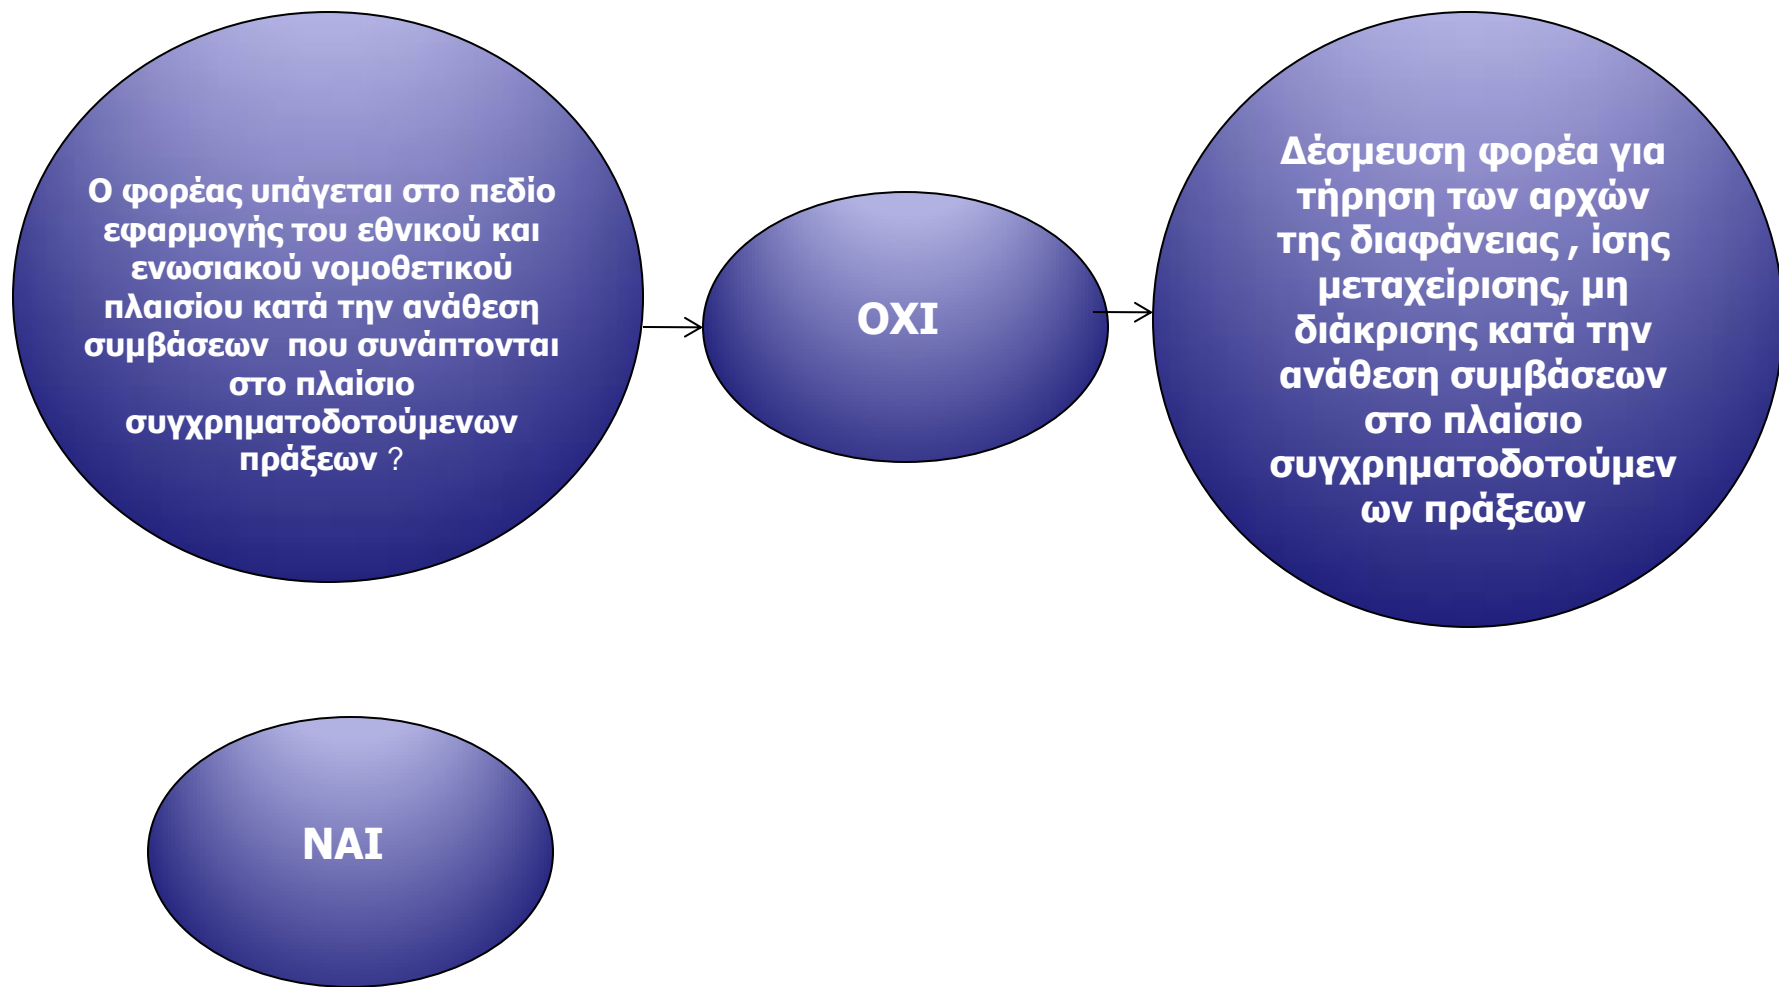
Ο φορέας υπάγεται στο πεδίο εφαρμογής του εθνικού και ενωσιακού νομοθετικού πλαισίου κατά την ανάθεση συμβάσεων που συνάπτονται στο πλαίσιο συγχρηματοδοτούμενων πράξεων ?

ΟΧΙ

Δέσμευση φορέα για τήρηση των αρχών της διαφάνειας , ίσης μεταχείρισης, μη διάκρισης κατά την ανάθεση συμβάσεων στο πλαίσιο συγχρηματοδοτούμενων πράξεων

ΝΑΙ